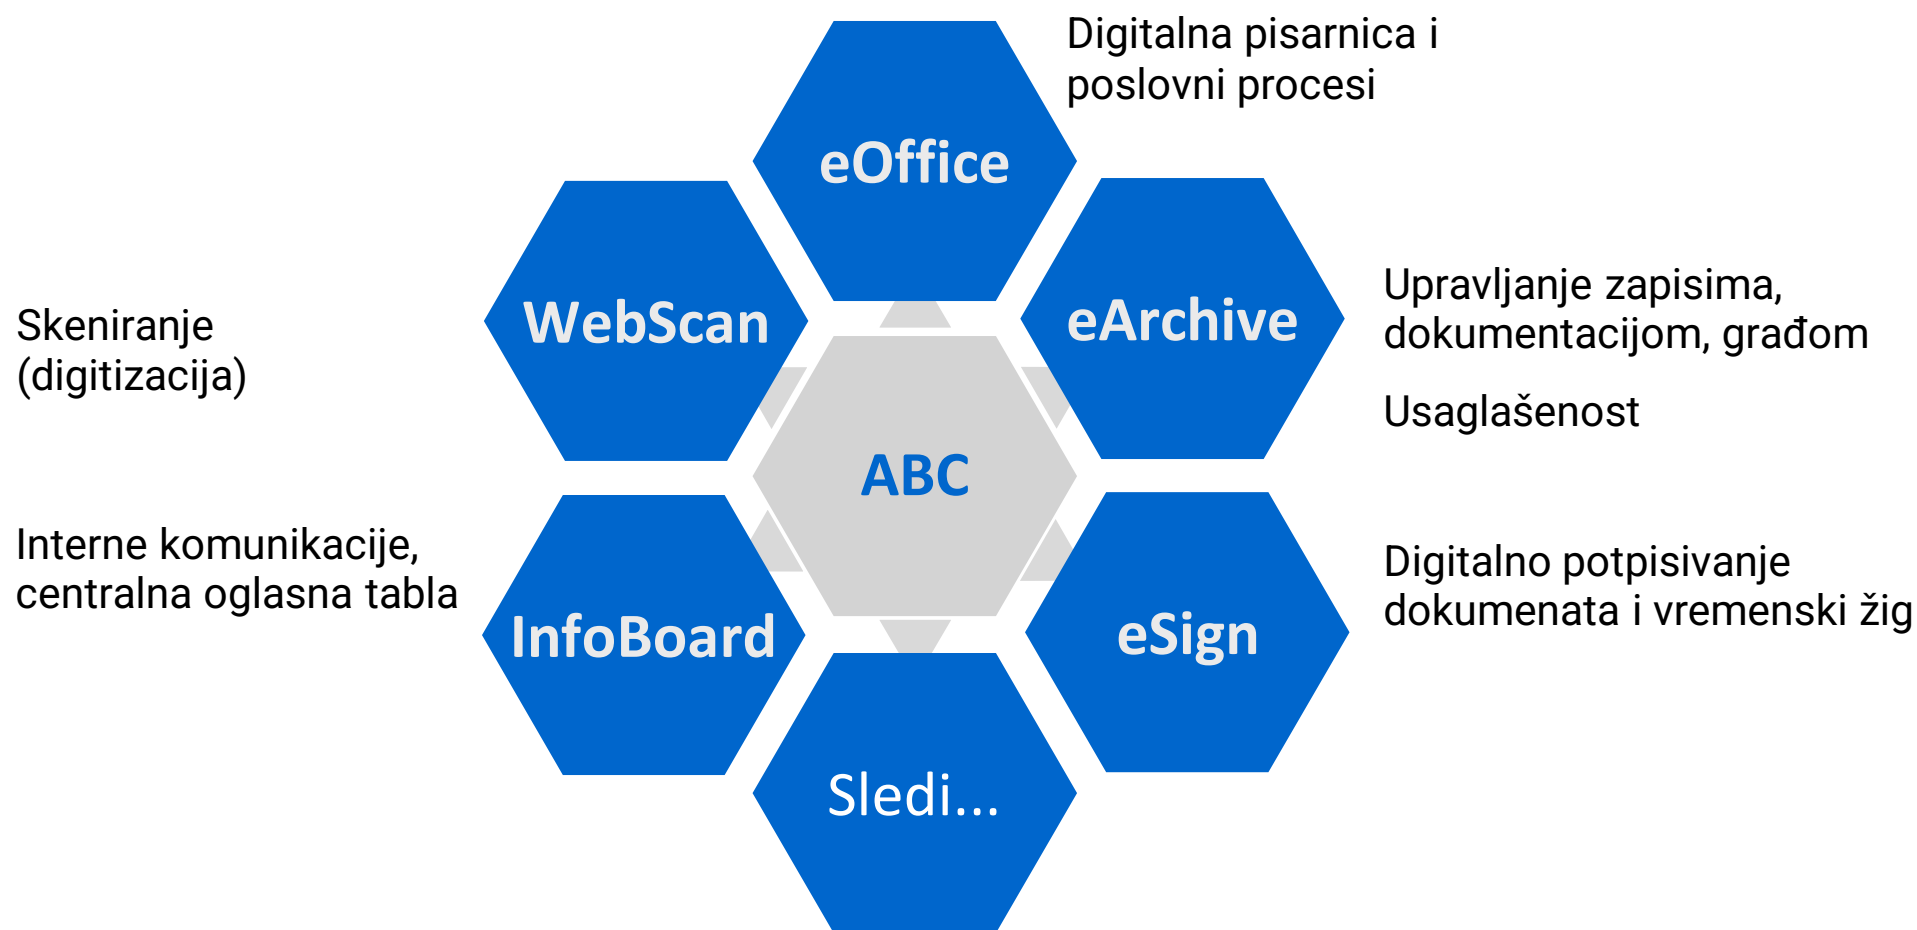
Digitalna pisarnica i poslovni procesi

eOffice

Skeniranje (digitizacija)

WebScan

eArchive

Upravljanje zapisima, dokumentacijom, građom

Usaglašenost

ABC

Interne komunikacije, centralna oglasna tabla

InfoBoard

eSign

Digitalno potpisivanje dokumenata i vremenski žig

Sledi...